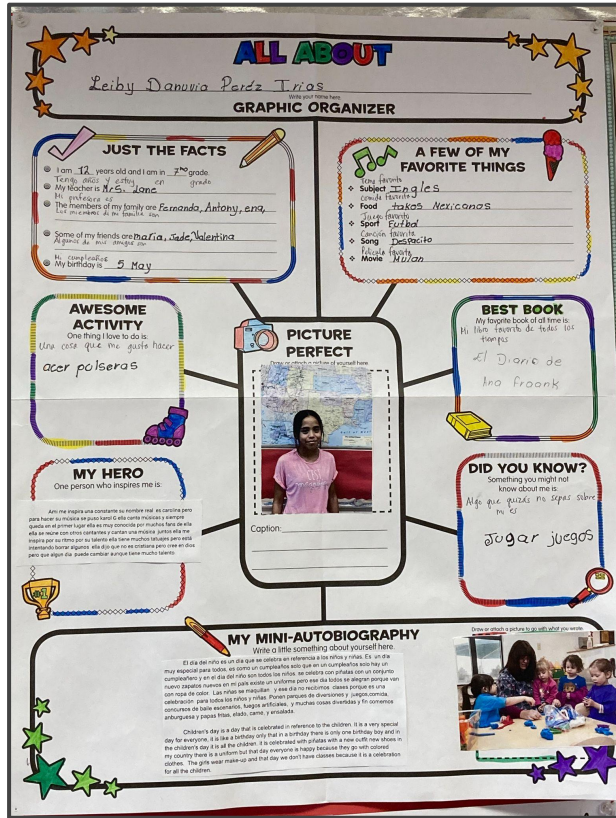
ALL ABOUT

Leiby Danuvia Peréz Trias
Write your name here

GRAPHIC ORGANIZER

JUST THE FACTS

I am 12 years old and I am in 7th grade.
Tengo años y estoy en grado
My teacher is Mrs. Jone
Mi profesora es
The members of my family are Fernanda, Antony, ena,
Los miembros de mi familia son

Some of my friends are maria, Jade, Valentina
Algunos de mis amigos son

Mi cumpleaños
My birthday is 5 May

A FEW OF MY FAVORITE THINGS

Sexy favorite
Subject Ingles
comida favorite
Food takos Mexicanos
Juego favorito
Sport Futbol
Canción favorita
Song Despacito
Película favorita
Movie Mulan

AWESOME ACTIVITY
One thing I love to do is.
Una cosa que me guste hacer
acer polseras

PICTURE PERFECT
Draw or attach a picture of yourself here.

Caption:

BEST BOOK
My favorite book of all time is:
Mi libro favorito de todos los tiempos
El Diario de Ana Froank

MY HERO
One person who inspires me is:

Ami me inspira una constante su nombre real es carolina pero para hacer su música se puso karol G ella canta músicas y siempre queda en el primer lugar ella es muy conocida por muchos fans de ella ella se reúne con otros cantantes y cantan una música juntos ella me inspira por su ritmo por su talento ella tiene muchos tatuajes pero está intentando borrar algunos ella dijo que no es cristiana pero cree en dios pero que algún día puede cambiar aunque tiene mucho talento

DID YOU KNOW?
Something you might not know about me is:
Algo que quizás no sepas sobre mi es
Jugar juegos

MY MINI-AUTOBIOGRAPHY
Write a little something about yourself here.

Draw or attach a picture to go with what you wrote.

El día del niño es un día que se celebra en referencia a los niños y niñas. Es un día muy especial para todos, es como un cumpleaños solo que en un cumpleaños solo hay un cumpleañero y en el día del niño son todos los niños. se celebra con piñatas con un conjunto nuevo zapatos nuevos en mi país existe un uniforme pero ese día todos se alegran porque van con ropa de color. Las niñas se maquillan y ese día no recibimos clases porque es una celebración para todos los niños y niñas. Ponen parques de diversiones y juegos,comida, concursos de baile escenarios, fuegos artificiales, y muchas cosas divertidas y fin comemos anburguesa y papas fritas, elado, carne, y ensalada.

Children's day is a day that is celebrated in reference to the children. It is a very special day for everyone, it is like a birthday only that in a birthday there is only one birthday boy and in the children's day it is all the children. It is celebrated with piñatas with a new outfit new shoes in my country there is a uniform but that day everyone is happy because they go with colored clothes. The girls wear make-up and that day we don't have classes because it is a celebration for all the children.